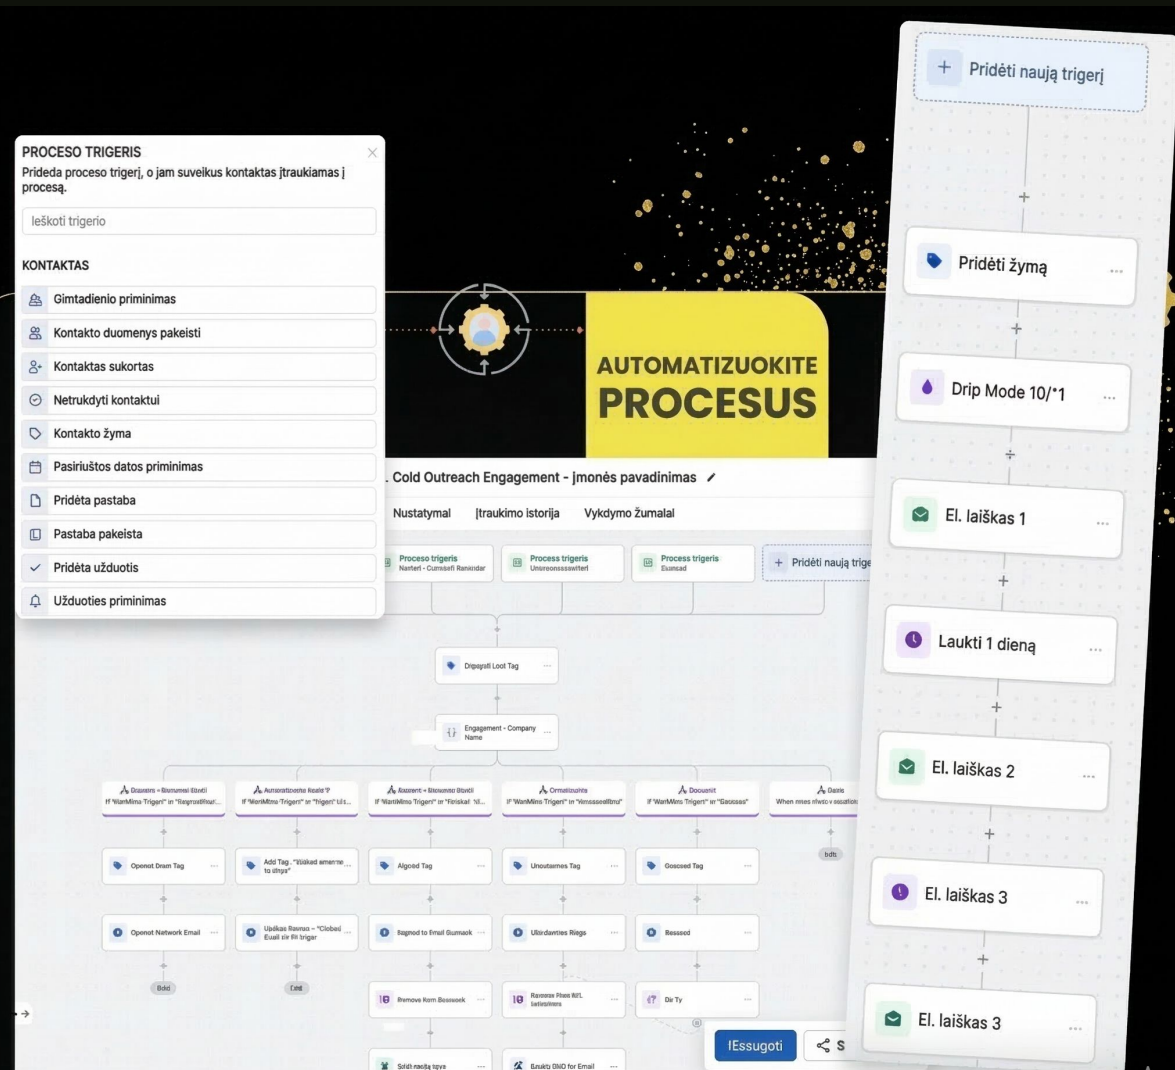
PROCESO TRIGERIS
Prideda proceso trigerį, o jam suveikus kontaktas įtraukiamas į procesą.

Ieškoti trigerio

KONTAKTAS
Gimtadienio priminimas
Kontakto duomenys pakeisti
Kontaktas sukurtas
Netrukdyti kontaktui
Kontakto žyma
Pasiriuštos datos priminimas
Pridėta pastaba
Pastaba pakeista
Pridėta užduotis
Užduoties priminimas

AUTOMATIZUOKITE
PROCESUS

. Cold Outreach Engagement - įmonės pavadinimas

Nustatymal
Įtraukimo istorija
Vykdymo žurnalal

Proceso trigeris
Process trigeris
Process trigeris
+ Pridėti naują trige

Dipagatl Loot Tag
Engagement - Company Name

Opanot Dram Tag
Add Tag
Algood Tag
Unoutames Tag
Goscoed Tag
Opanot Network Email
Bsgnod to Email Gumaok
Ubirdavries Riegs
Bossced
Bdid
Cdid
bdts
Dir Ty
Solidi naoša spys
Bauktq OkiO for Email

IEssugoti
S

+ Pridėti naują trigerį
Pridėti žymą
Drip Mode 10/*1
El. laiškas 1
Laukti 1 dieną
El. laiškas 2
El. laiškas 3
El. laiškas 3